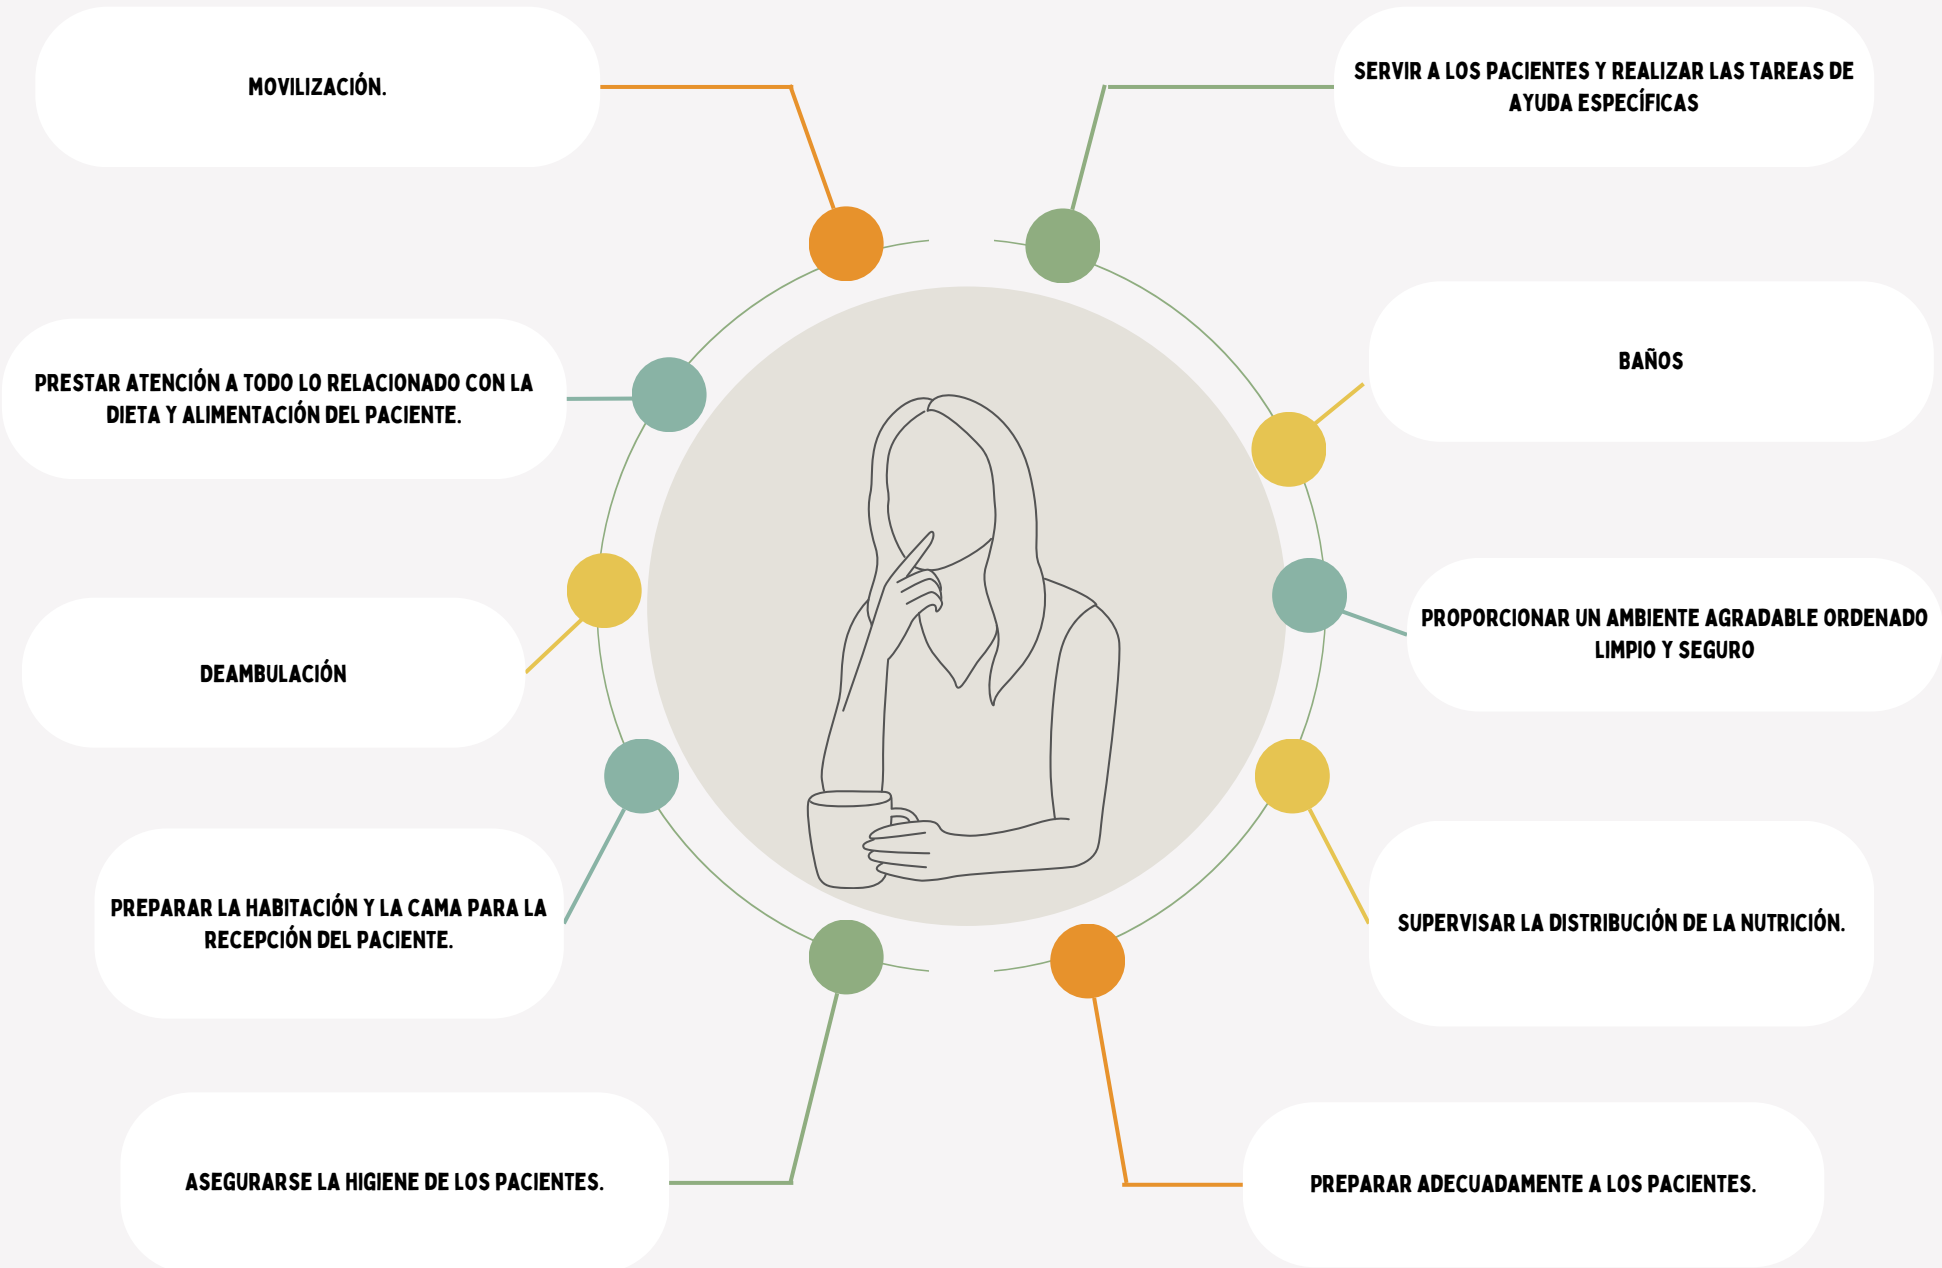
MOVILIZACIÓN.

SERVIR A LOS PACIENTES Y REALIZAR LAS TAREAS DE AYUDA ESPECÍFICAS

PRESTAR ATENCIÓN A TODO LO RELACIONADO CON LA DIETA Y ALIMENTACIÓN DEL PACIENTE.

BAÑOS

DEAMBULACIÓN

PROPORCIONAR UN AMBIENTE AGRADABLE ORDENADO LIMPIO Y SEGURO

PREPARAR LA HABITACIÓN Y LA CAMA PARA LA RECEPCIÓN DEL PACIENTE.

SUPERVISAR LA DISTRIBUCIÓN DE LA NUTRICIÓN.

ASEGURARSE LA HIGIENE DE LOS PACIENTES.

PREPARAR ADECUADAMENTE A LOS PACIENTES.